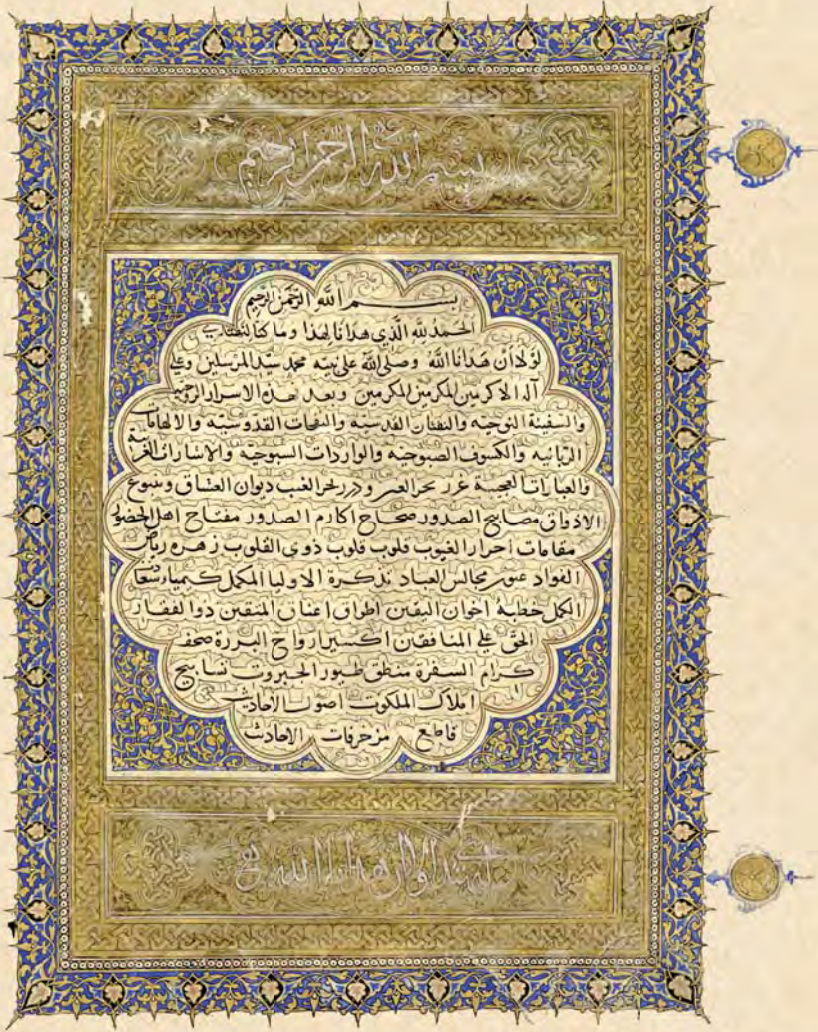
بسم الله الرحمن الرحيم

بسم الله الرحمن الرحيم
الحمد لله الذي هدانا لهذا وما كنا لنهتدي
لولا ان هدانا الله وصلى الله على سيدنا محمد سيد المرسلين وعلى
آله الاكرمين المكرمين وبعد هذه الاسرار الرحمانية
والسفينة الروحية والنفثات القدسية والنفحات القدوسية والالهامات
الربانية والكشوف الصبوحية والواردات السبوحية والاشارات الغر
والعبارات العجيبة غرر بحر العبر ودرر بحر الغيب ديوان العشاق وسوح
الاذواق مصابيح الصدور صحاح اكارم الصدور مفتاح اهل الخصوص
مقامات احرار الغيوب قلوب قلوب ذوي القلوب زهر رياض
الفواد عين مجالس العباد تذكرة الاوليا المكمل كيميا سعادة
الكمل خطبة اخوان اليقين اطواق اعناق المتقين ذوا لفقار
الحق على المنافقين اكسير ارواح البررة صحف
كرام السفرة منطق طيور الجبروت تسابيح
املاك الملكوت اصوات الاحاديث
قاطع مزخرفات الاحادث

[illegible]